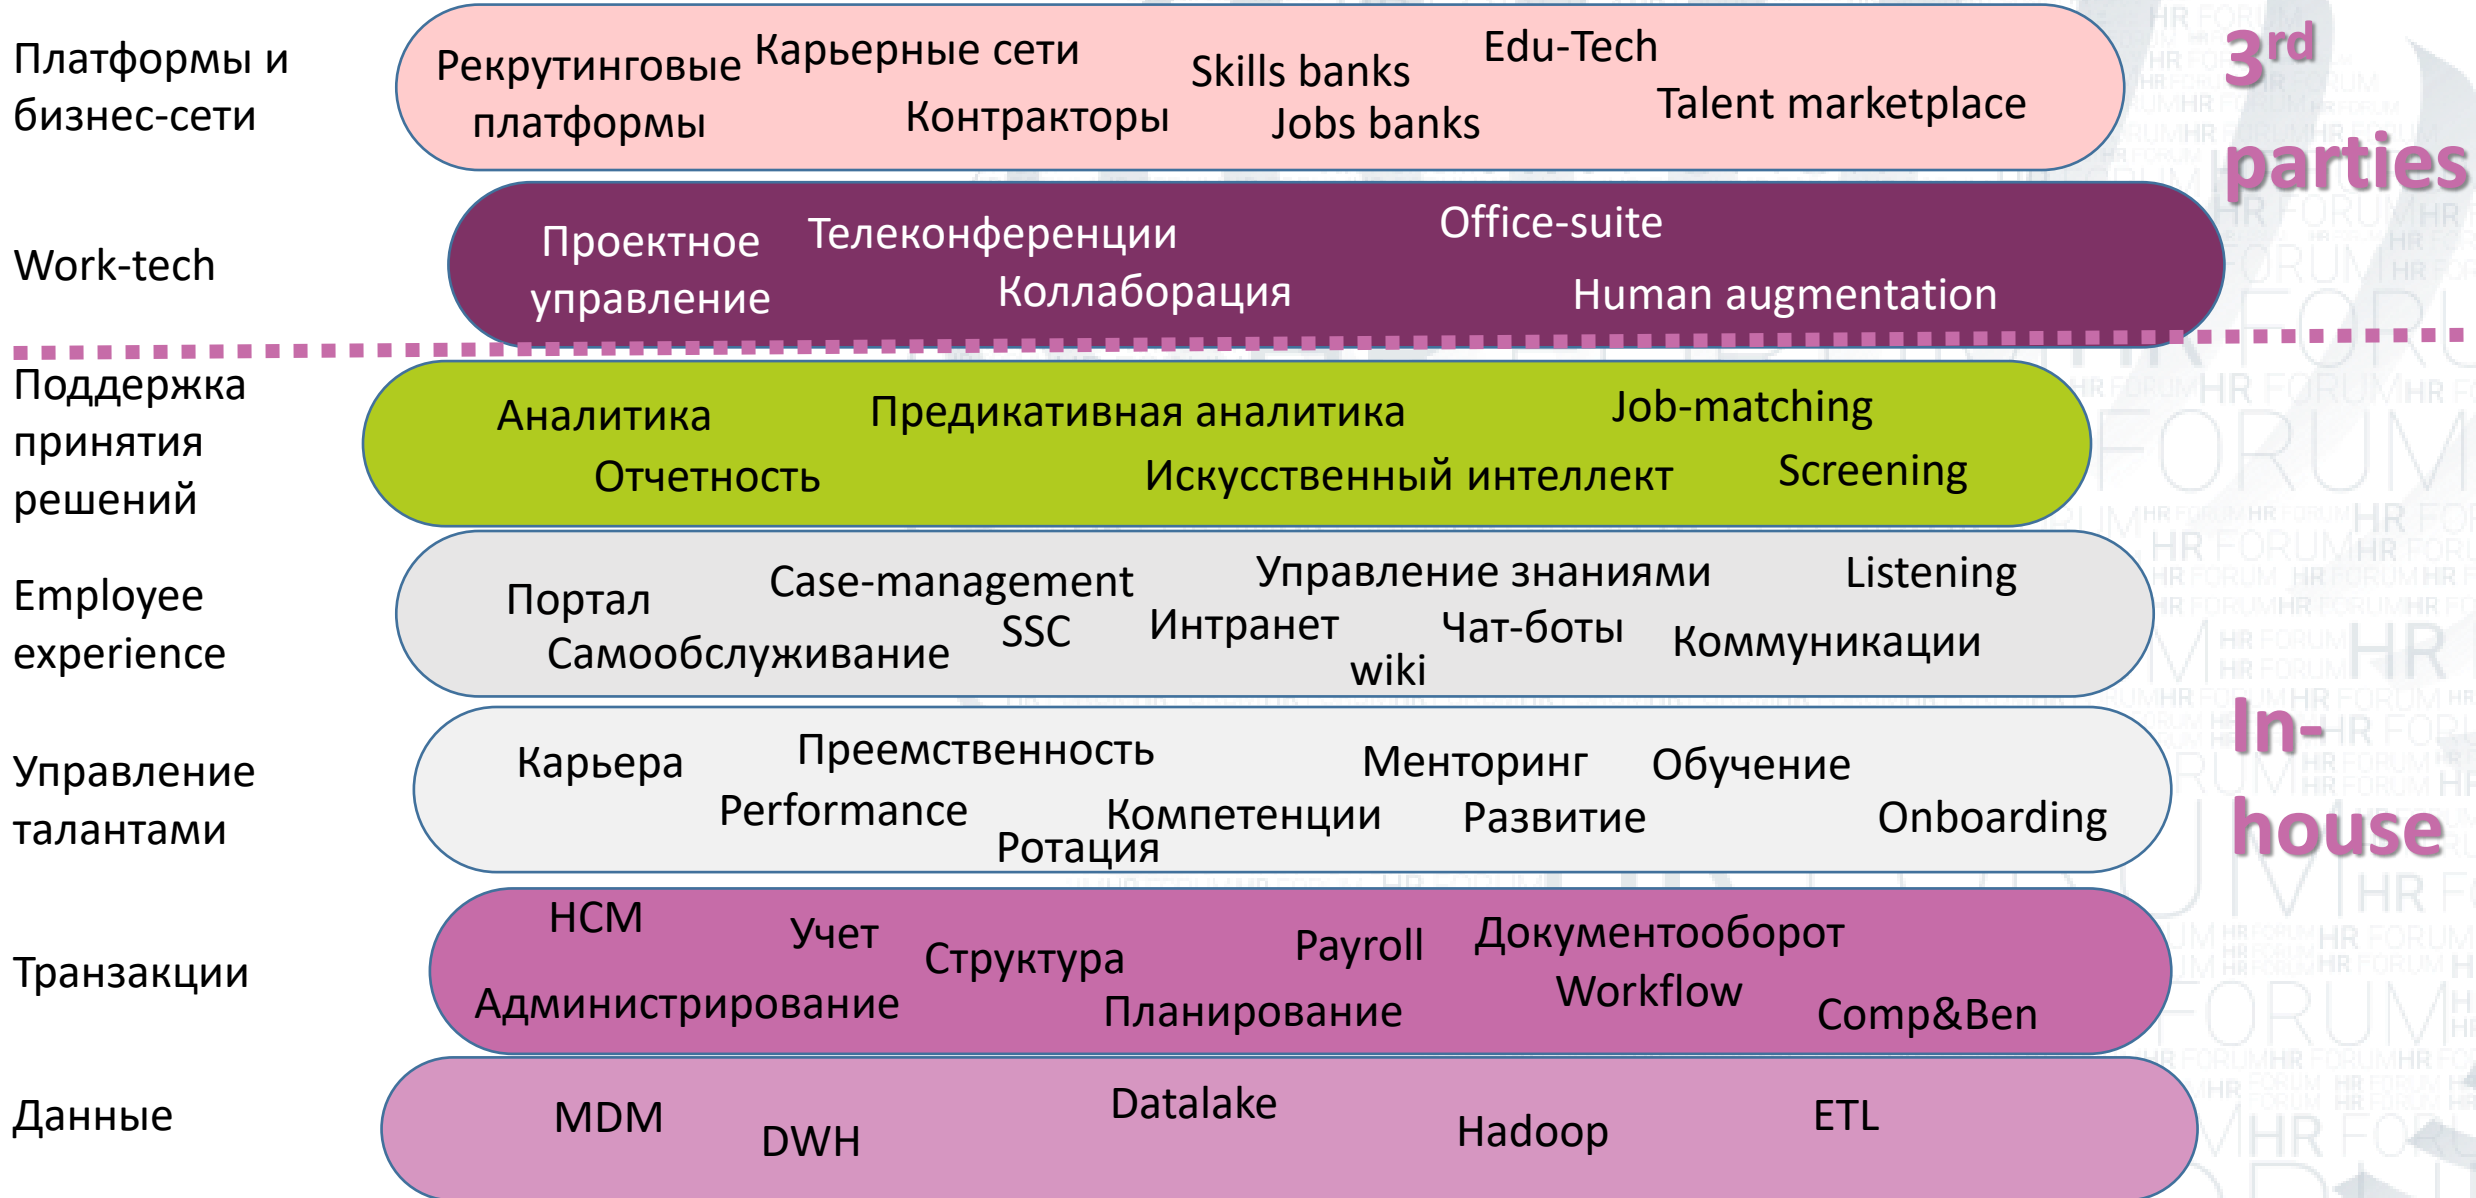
Платформы и бизнес-сети

Рекрутинговые платформы Карьерные сети Контракторы Skills banks Jobs banks Edu-Tech Talent marketplace

3rd parties

Work-tech

Проектное управление Телеконференции Коллаборация Office-suite Human augmentation

Поддержка принятия решений

Аналитика Отчетность Предикативная аналитика Искусственный интеллект Job-matching Screening

Employee experience

Портал Самообслуживание Case-management SSC Управление знаниями Интранет wiki Чат-боты Listening Коммуникации

Управление талантами

Карьера Преемственность Performance Ротация Компетенции Менторинг Развитие Обучение Onboarding

In-house

Транзакции

HCM Учет Администрирование Структура Payroll Планирование Документооборот Workflow Comp&Ben

Данные

MDM DWH Datalake Hadoop ETL